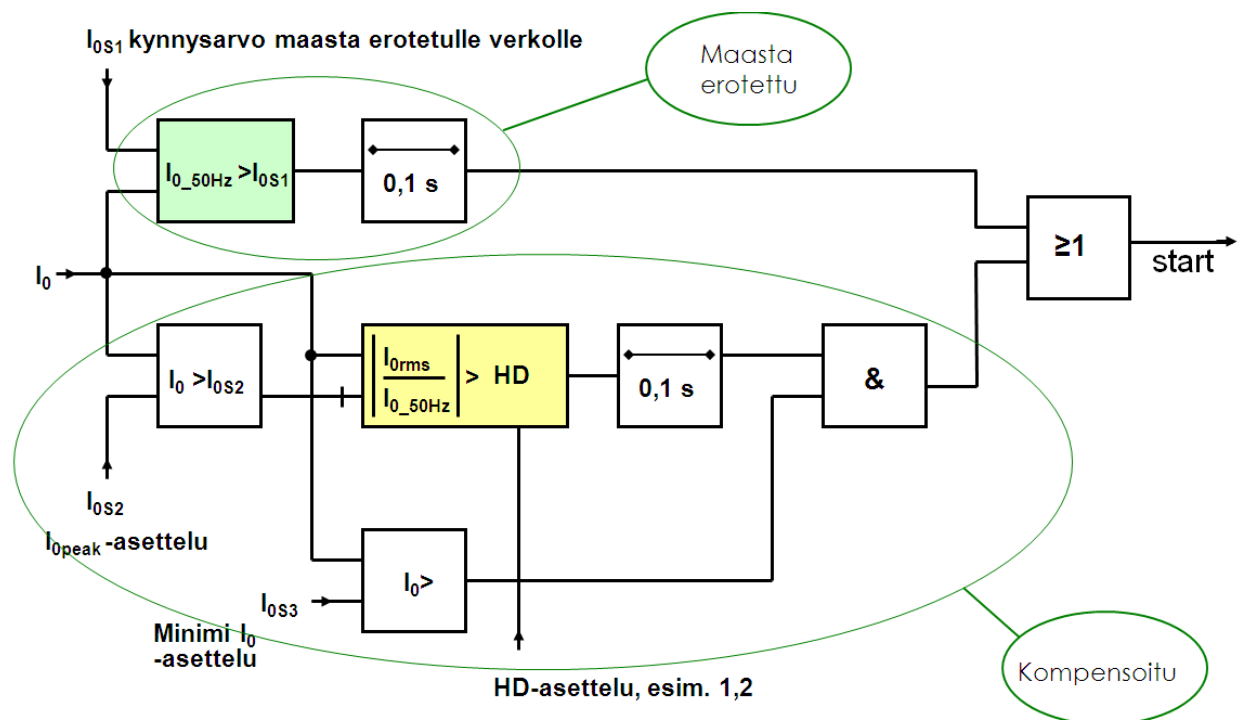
$I_{0S1}$ kynnysarvo maasta erotetulle verkolle

Maasta erotettu

$I_{0\_50Hz} > I_{0S1}$

0,1 s

≥1

start

$I_0$

$I_0 > I_{0S2}$

$\left|\frac{I_{0rms}}{I_{0\_50Hz}}\right| >$ HD

0,1 s

&

$I_{0S2}$

$I_{0peak}$ -asettelu

$I_0>$

$I_{0S3}$

Minimi $I_0$ -asettelu

HD-asettelu, esim. 1,2

Kompensoitu